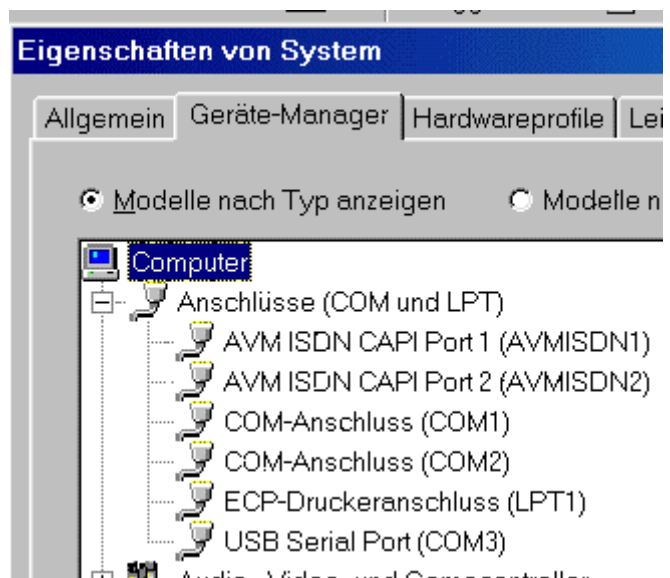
Eigenschaften von System

Allgemein | Geräte-Manager | Hardwareprofile | Lei

Modelle nach Typ anzeigen
Modelle n

Computer
Anschlüsse (COM und LPT)
AVM ISDN CAPI Port 1 (AVMISDN1)
AVM ISDN CAPI Port 2 (AVMISDN2)
COM-Anschluss (COM1)
COM-Anschluss (COM2)
ECP-Druckeranschluss (LPT1)
USB Serial Port (COM3)
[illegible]